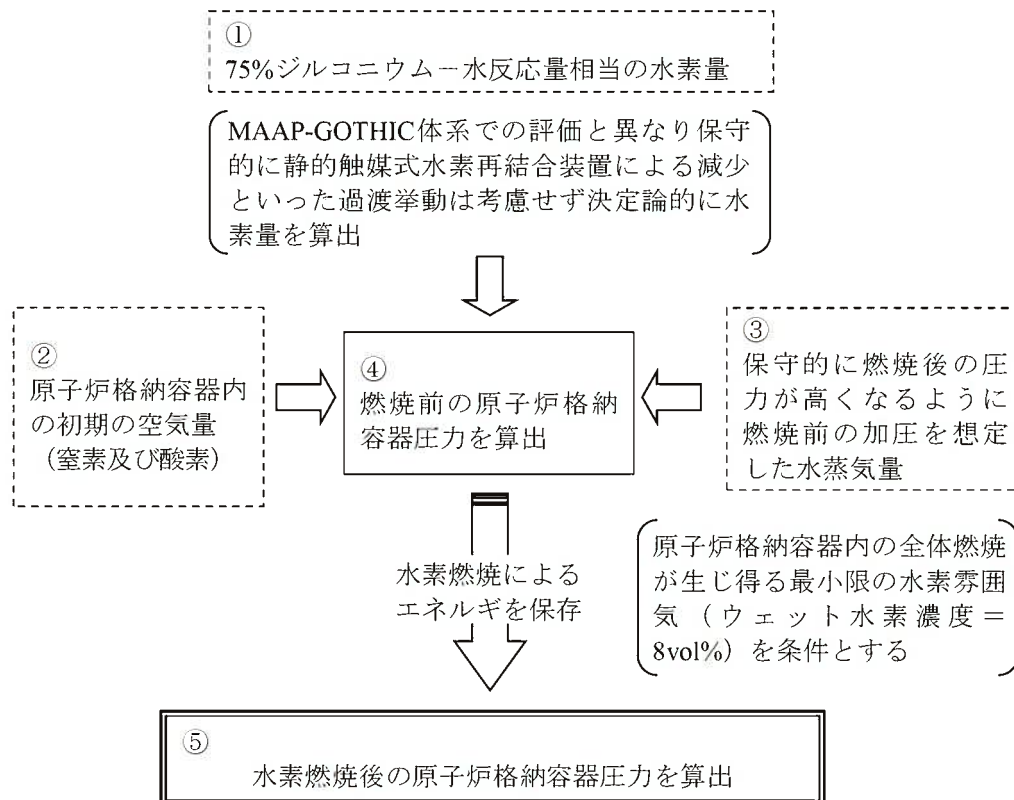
①
75%ジルコニウム－水反応量相当の水素量

MAAP-GOTHIC体系での評価と異なり保守的に静的触媒式水素再結合装置による減少といった過渡挙動は考慮せず決定論的に水素量を算出

②
原子炉格納容器内の初期の空気量
（窒素及び酸素）

④
燃焼前の原子炉格納容器圧力を算出

③
保守的に燃焼後の圧力が高くなるように燃焼前の加圧を想定した水蒸気量

原子炉格納容器内の全体燃焼が生じ得る最小限の水素雰囲気（ウェット水素濃度＝8vol%）を条件とする

水素燃焼によるエネルギを保存

⑤
水素燃焼後の原子炉格納容器圧力を算出